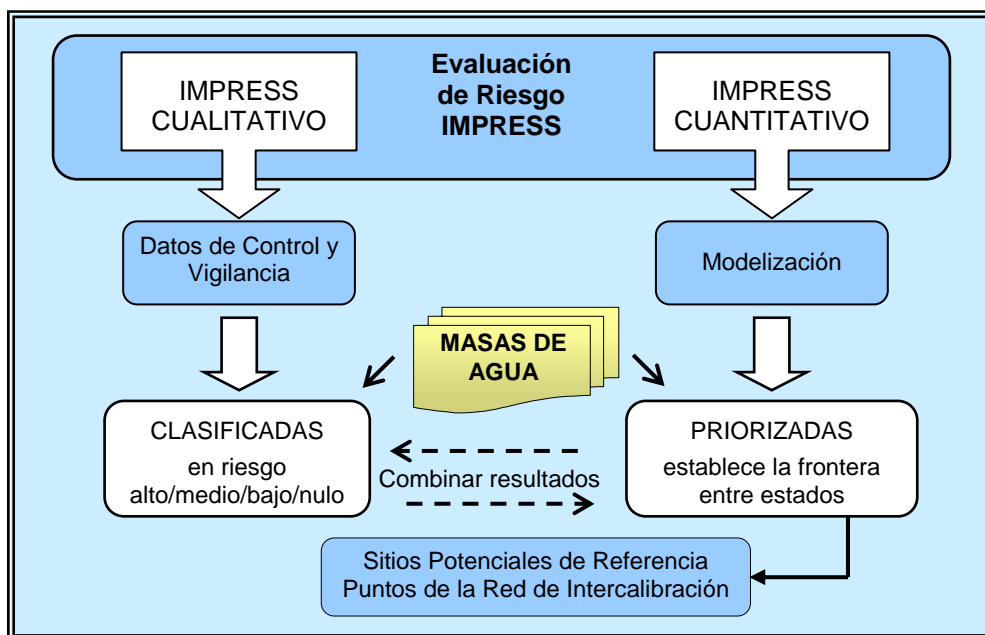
IMPRESS CUALITATIVO

Evaluación de Riesgo IMPRESS

IMPRESS CUANTITATIVO

Datos de Control y Vigilancia

Modelización

MASAS DE AGUA

CLASIFICADAS
en riesgo alto/medio/bajo/nulo

Combinar resultados

PRIORIZADAS
establece la frontera entre estados

Sitios Potenciales de Referencia
Puntos de la Red de Intercalibración